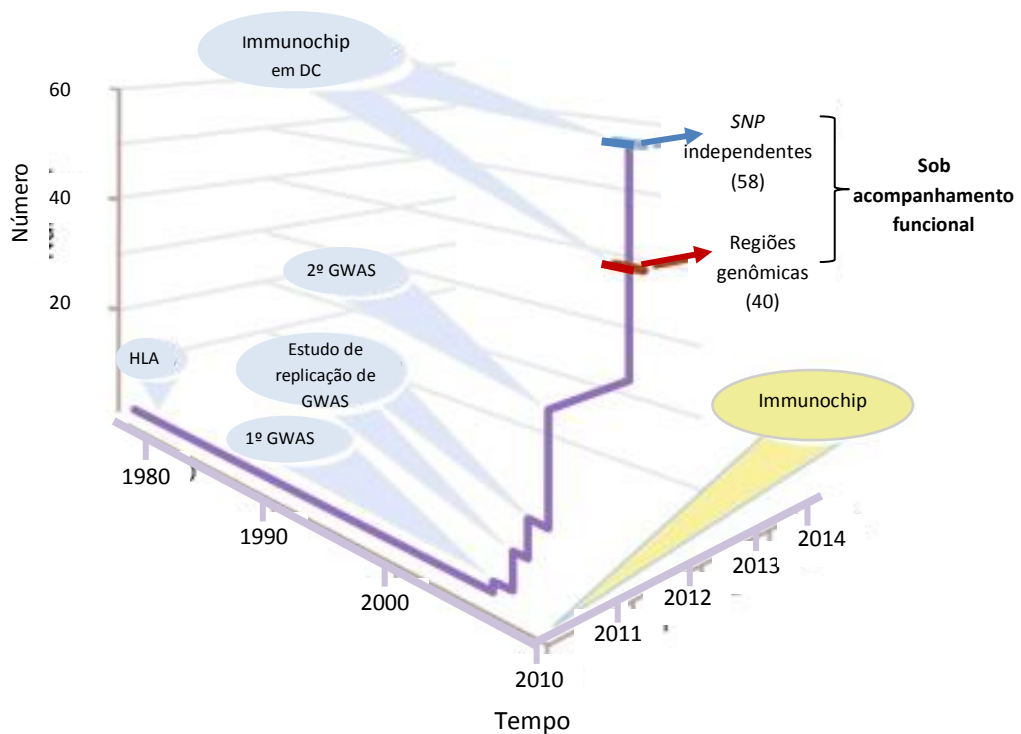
Immunochip em DC

60

40

20

Número

SNP independentes (58)

Regiões genômicas (40)

Sob acompanhamento funcional

2º GWAS

HLA

Estudo de replicação de GWAS

1º GWAS

Immunochip

1980

1990

2000

2010

2011

2012

2013

2014

Tempo